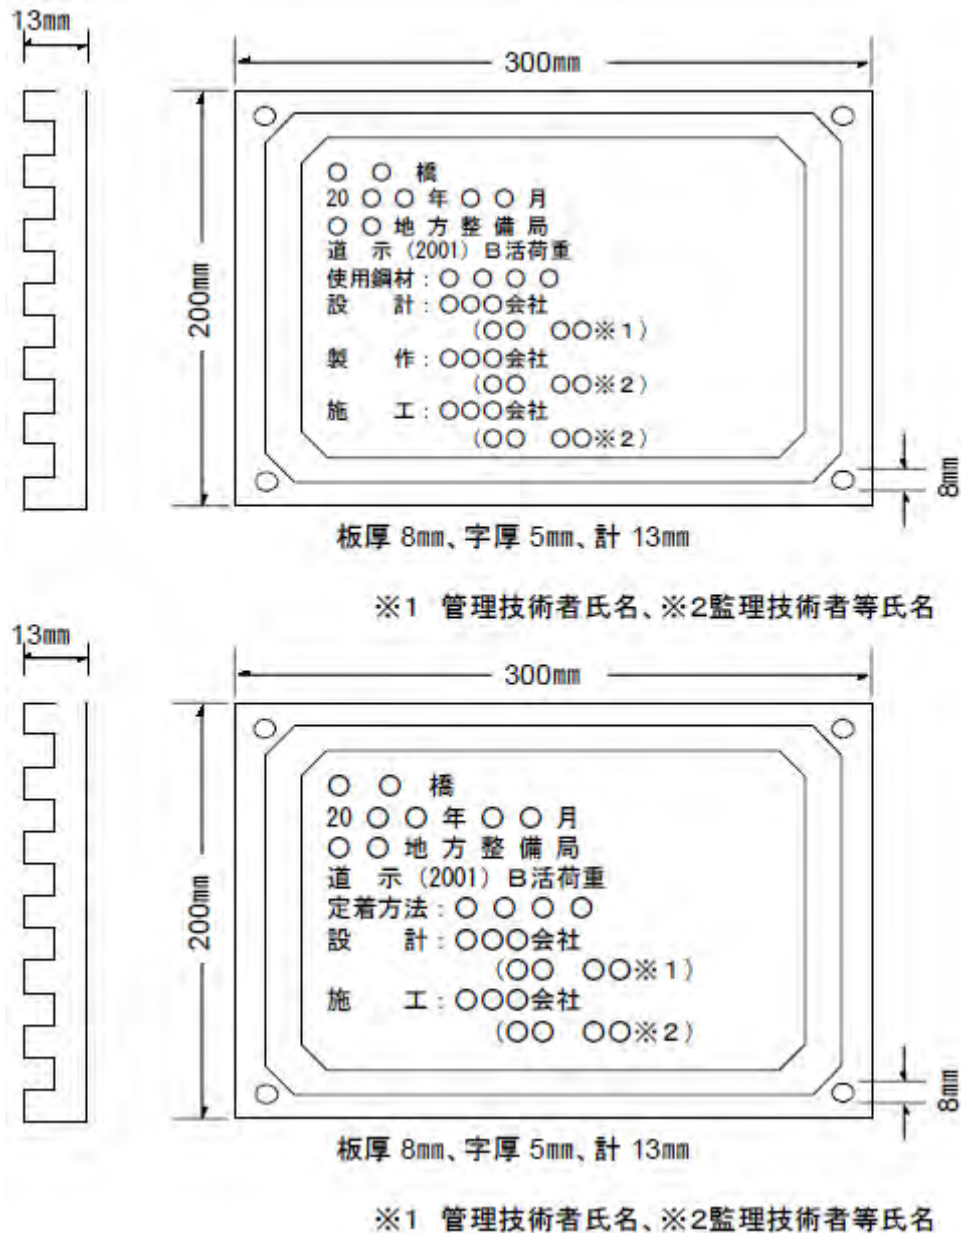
13mm

300mm

200mm

○ ○ 橋
20 ○ ○ 年 ○ ○ 月
○ ○ 地 方 整 備 局
道 示（2001）B活荷重
使用鋼材：○ ○ ○ ○
設 計：○○○会社
（○○ ○○※1）
製 作：○○○会社
（○○ ○○※2）
施 工：○○○会社
（○○ ○○※2）

8mm

板厚 8mm、字厚 5mm、計 13mm

※1 管理技術者氏名、※2監理技術者等氏名

13mm

300mm

200mm

○ ○ 橋
20 ○ ○ 年 ○ ○ 月
○ ○ 地 方 整 備 局
道 示（2001）B活荷重
定着方法：○ ○ ○ ○
設 計：○○○会社
（○○ ○○※1）
施 工：○○○会社
（○○ ○○※2）

8mm

板厚 8mm、字厚 5mm、計 13mm

※1 管理技術者氏名、※2監理技術者等氏名